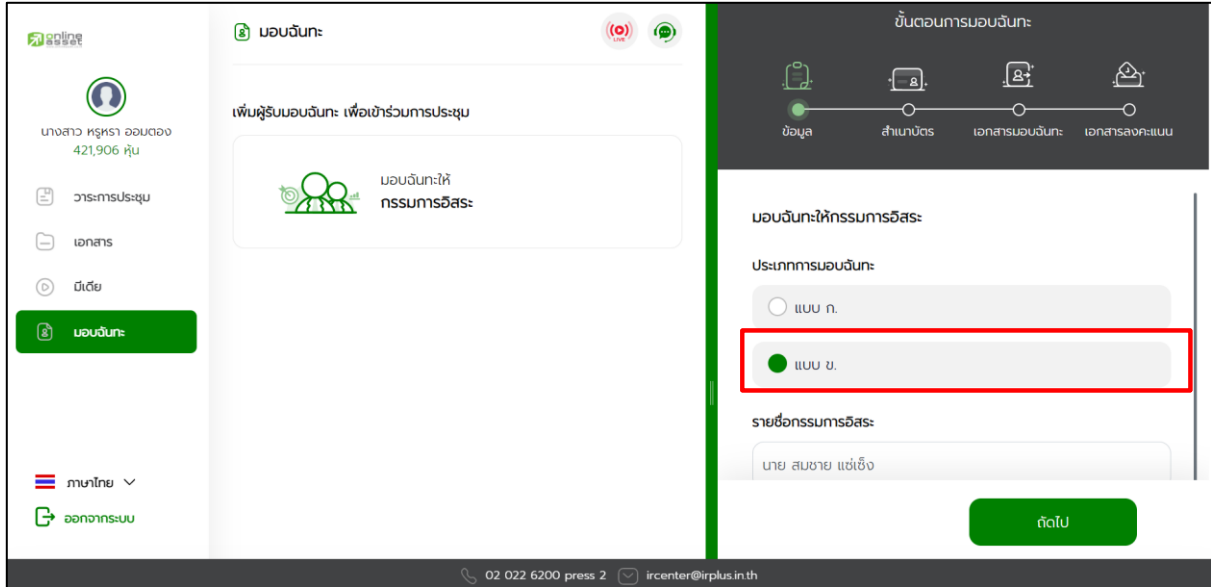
online asset

นางสาว หรุหรา ออมตอง
421,906 หุ้น

วาระการประชุม

เอกสาร

มีเดีย

มอบฉันทะ

ภาษาไทย

ออกจากระบบ

มอบฉันทะ

LIVE

เพิ่มผู้รับมอบฉันทะ เพื่อเข้าร่วมการประชุม

มอบฉันทะให้
กรรมการอิสระ

ขั้นตอนการมอบฉันทะ

ข้อมูล

สำเนาบัตร

เอกสารมอบฉันทะ

เอกสารลงคะแนน

มอบฉันทะให้กรรมการอิสระ

ประเภทการมอบฉันทะ

แบบ ก.

แบบ ข.

รายชื่อกรรมการอิสระ

นาย สมชาย แซ่เซ็ง

ถัดไป

02 022 6200 press 2 ircenter@irplus.in.th